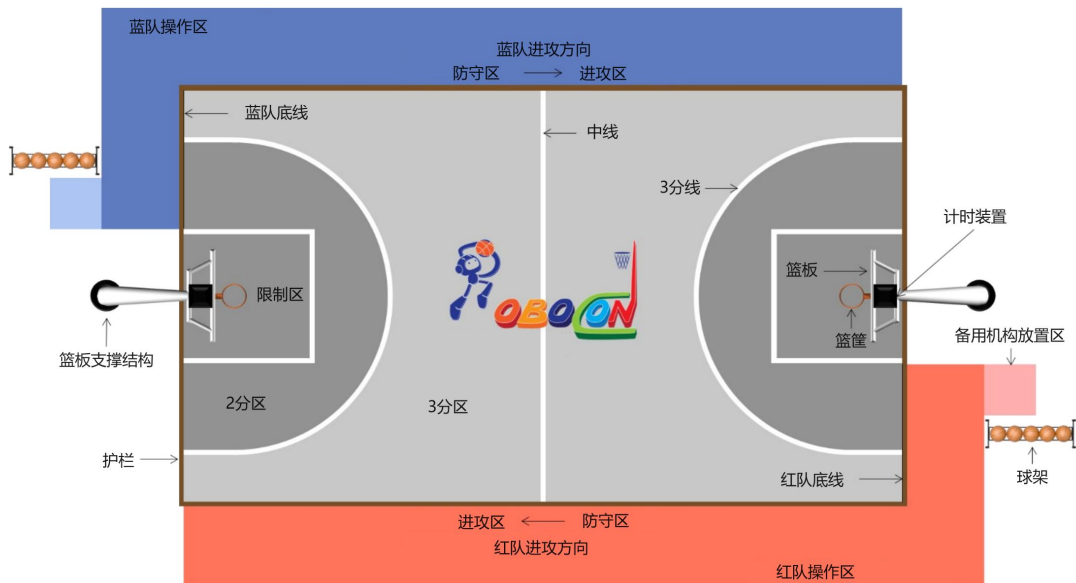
蓝队操作区

蓝队进攻方向

防守区 ⟶ 进攻区

蓝队底线

中线

3分线

计时装置

篮板

限制区

篮板支撑结构

篮筐

备用机构放置区

2分区

3分区

护栏

红队底线

球架

进攻区 ⟵ 防守区

红队进攻方向

红队操作区

ROBOCON